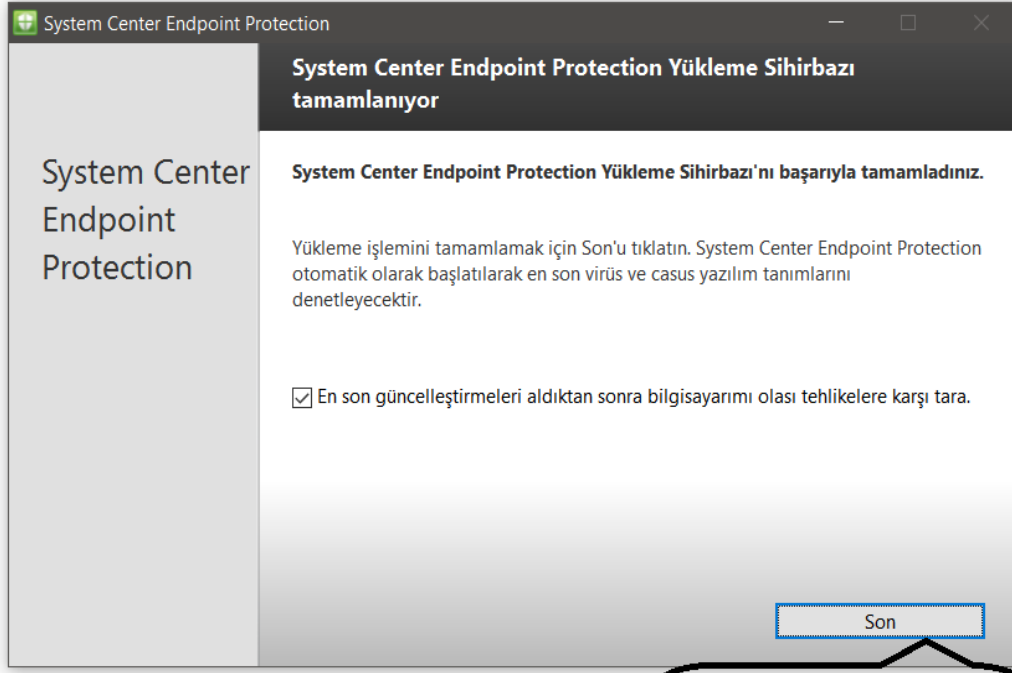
System Center Endpoint Protection

System Center Endpoint Protection

System Center Endpoint Protection Yükleme Sihirbazı tamamlanıyor

System Center Endpoint Protection Yükleme Sihirbazı'nı başarıyla tamamladınız.

Yükleme işlemini tamamlamak için Son'u tıklatın. System Center Endpoint Protection otomatik olarak başlatılarak en son virüs ve casus yazılım tanımlarını denetleyecektir.

En son güncelleştirmeleri aldıktan sonra bilgisayarımı olası tehlikelere karşı tara.

Son